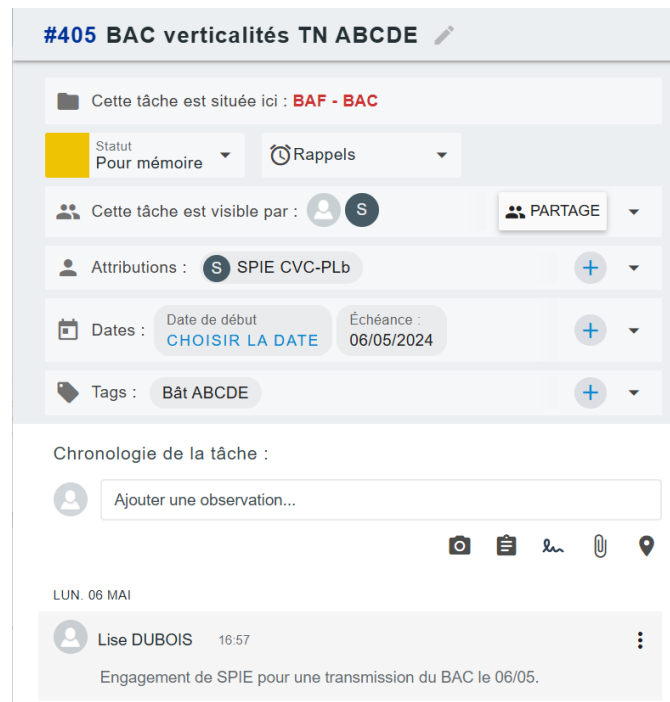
#405 BAC verticalités TN ABCDE

Cette tâche est située ici : BAF - BAC

Statut
Pour mémoire

Rappels

Cette tâche est visible par : S

PARTAGE

Attributions : S SPIE CVC-PLb

Dates : Date de début
CHOISIR LA DATE
Échéance :
06/05/2024

Tags : Bât ABCDE

Chronologie de la tâche :

Ajouter une observation...

LUN. 06 MAI

Lise DUBOIS 16:57

Engagement de SPIE pour une transmission du BAC le 06/05.